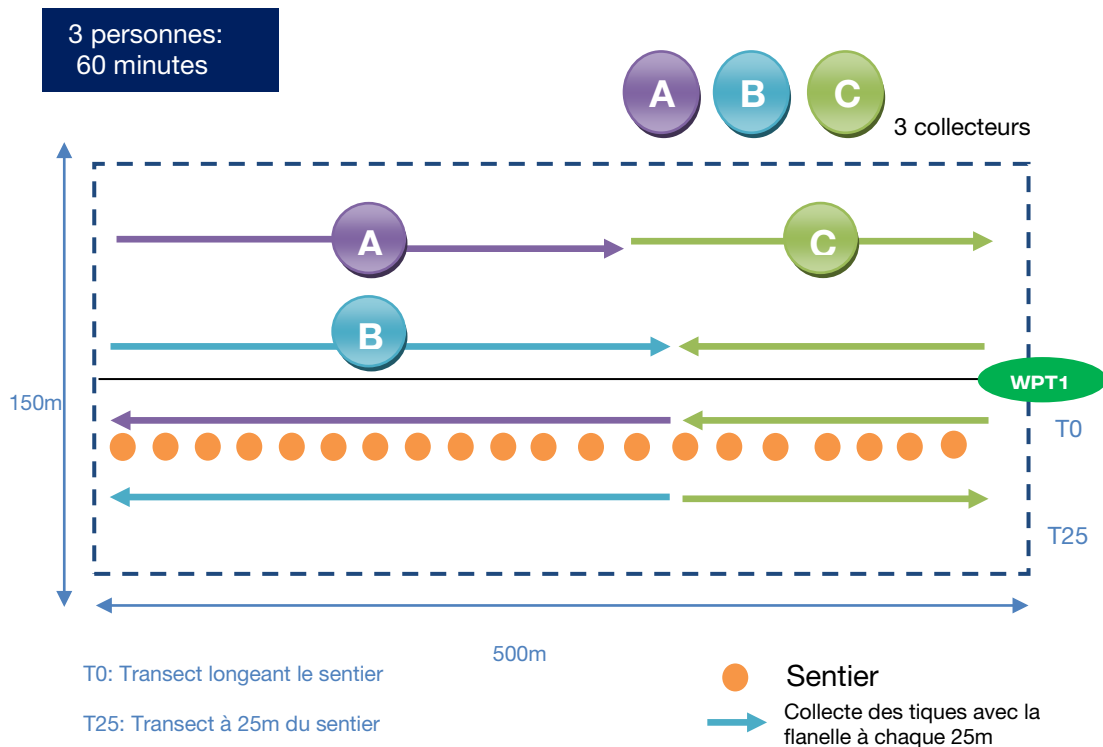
3 personnes:
60 minutes

A B C 3 collecteurs

A

C

B

WPT1

150m

T0

T25

500m

T0: Transect longeant le sentier

T25: Transect à 25m du sentier

Sentier

Collecte des tiques avec la flanelle à chaque 25m